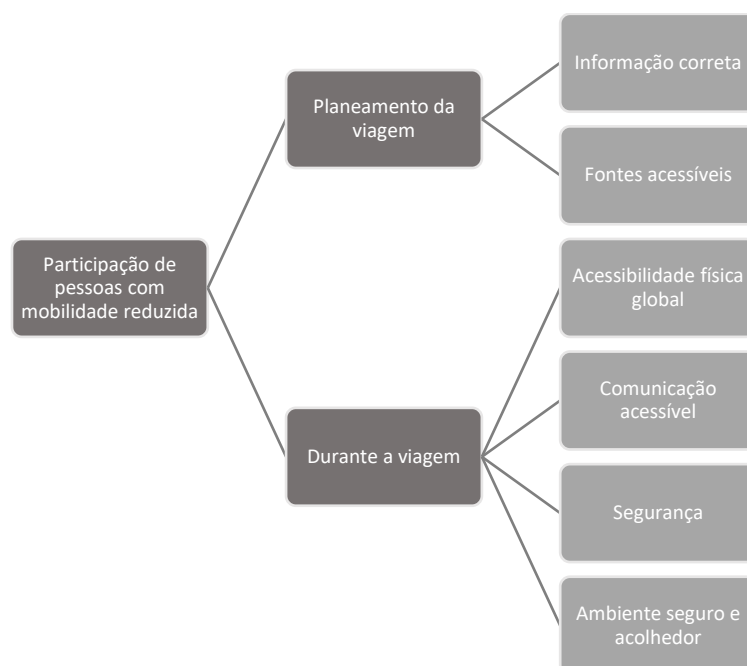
Participação de pessoas com mobilidade reduzida

Planeamento da viagem

Informação correta

Fontes acessíveis

Durante a viagem

Acessibilidade física global

Comunicação acessível

Segurança

Ambiente seguro e acolhedor